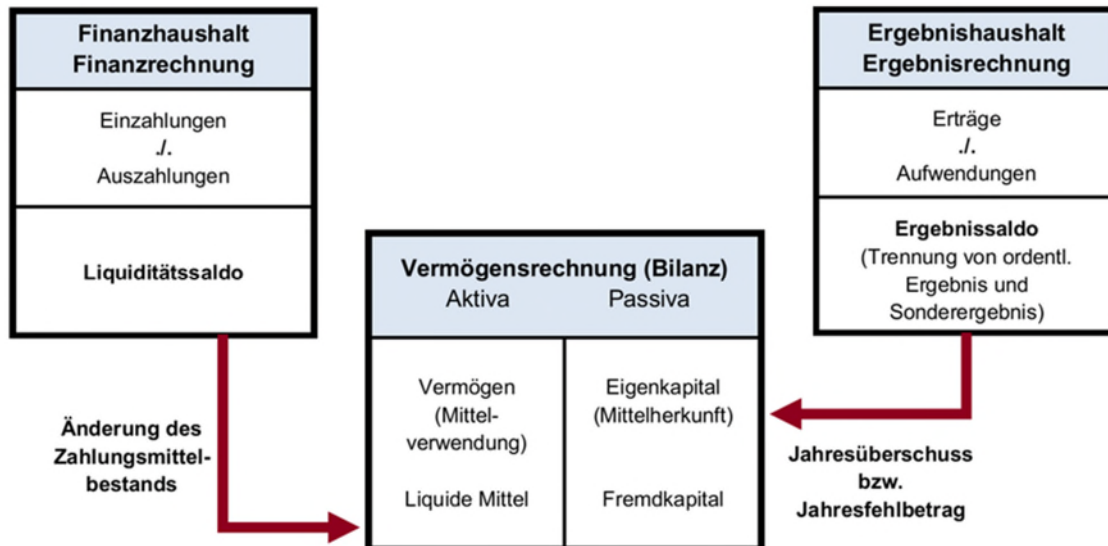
Finanzhaushalt
Finanzrechnung

Einzahlungen
./.
Auszahlungen

Liquiditätssaldo

Änderung des Zahlungsmittelbestands

Vermögensrechnung (Bilanz)
Aktiva Passiva

Vermögen (Mittelverwendung)

Liquide Mittel

Eigenkapital (Mittelherkunft)

Fremdkapital

Ergebnishaushalt
Ergebnisrechnung

Erträge
./.
Aufwendungen

Ergebnissaldo
(Trennung von ordentl. Ergebnis und Sonderergebnis)

Jahresüberschuss bzw. Jahresfehlbetrag